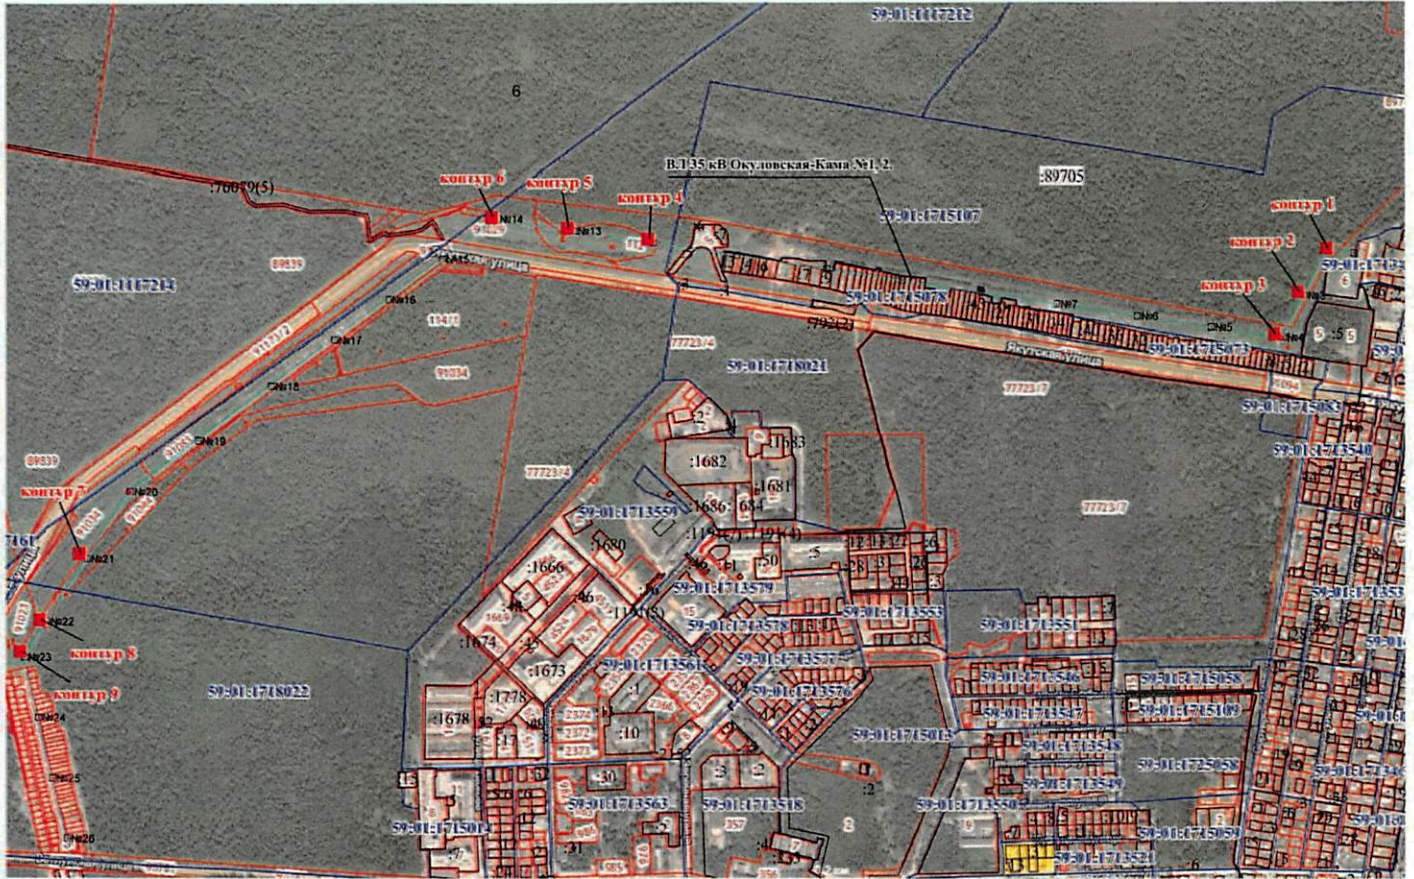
59:01:1117212

6

ВЛ 35 кВ Окуловская-Кама №1, 2.

:76079(5)

:89705

контур 6
контур 5
контур 4
контур 1
контур 2
контур 3

№14
№13
№3
№4

59:01:1715107

59:01:1117214

Якутская улица

59:01:1715078

№16
№17
№18
№19
№20
№7
№6
№5

:79212

59:01:1715073

59:01:1718021

77723/4

77723/7

59:01:1715083

59:01:1713540

:1682
:1683
:1681
:1686
:684

контур 7

№21
№22
№23
№24
№25
№26

59:01:1713559

:1680

:1666

:46

:5

59:01:1713579

59:01:1713553

59:01:1713551

контур 8
контур 9

:1674

:1673

59:01:1713561

59:01:1713578

59:01:1713577

59:01:1718022

:1778

:1

:1678

:10

59:01:1713576

59:01:1713546

59:01:1715058

59:01:1713547

59:01:1715109

59:01:1715013

59:01:1713548

59:01:1713549

59:01:1725058

:30

:3

:2

59:01:1713563

59:01:1713518

59:01:1713550

59:01:1715014

:7

:31

:4

2

9

59:01:1715059

59:01:1713521

:6

59:01:1713553

:1690(4)

:1150(5)